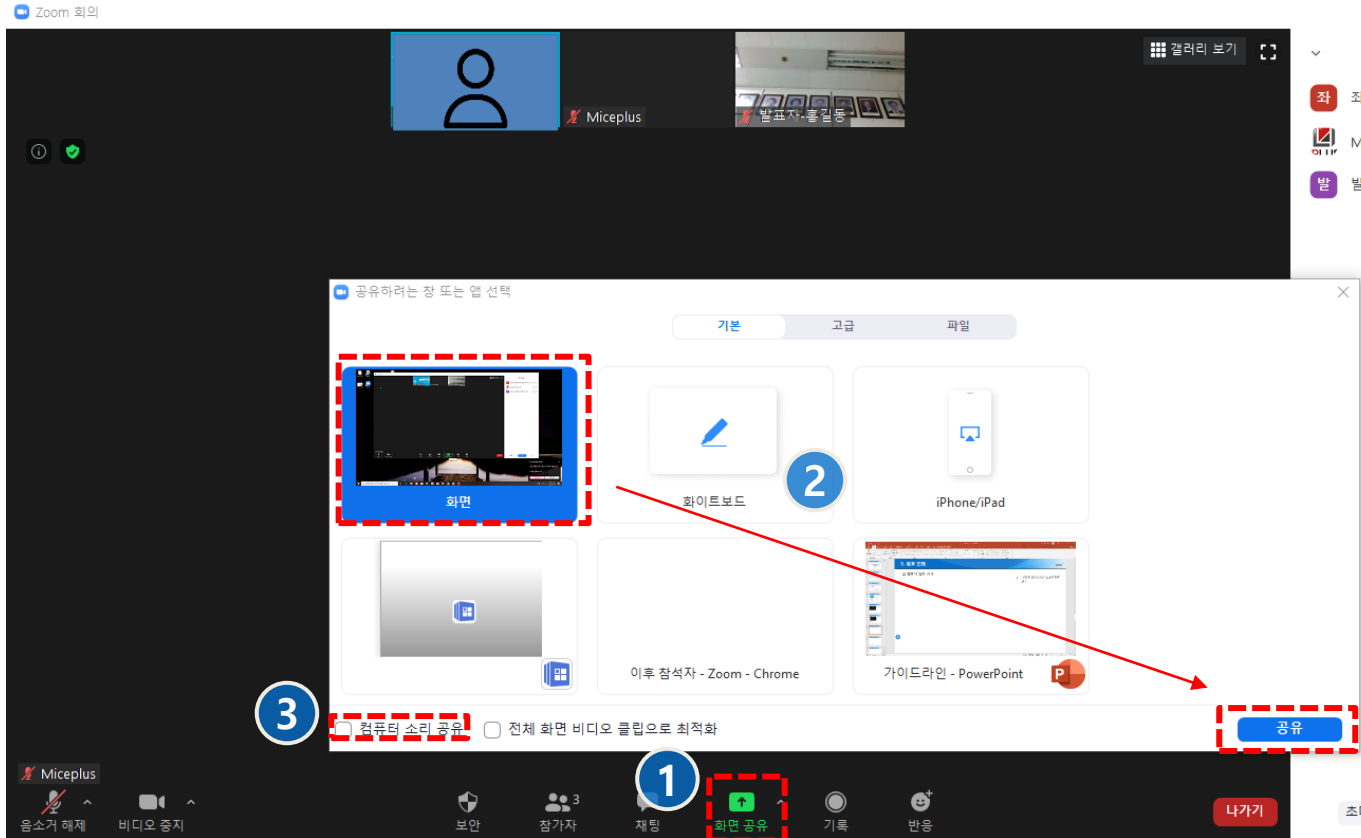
Zoom 회의

갤러리 보기

Miceplus

발표자-홍길동

좌

M

발

공유하려는 창 또는 앱 선택

기본

고급

파일

화면

화이트보드

iPhone/iPad

이후 참석자 - Zoom - Chrome

가이드라인 - PowerPoint

2

3

컴퓨터 소리 공유

전체 화면 비디오 클립으로 최적화

공유

1

Miceplus

음소거 해제

비디오 중지

보안

참가자 3

채팅

화면 공유

기록

반응

나가기